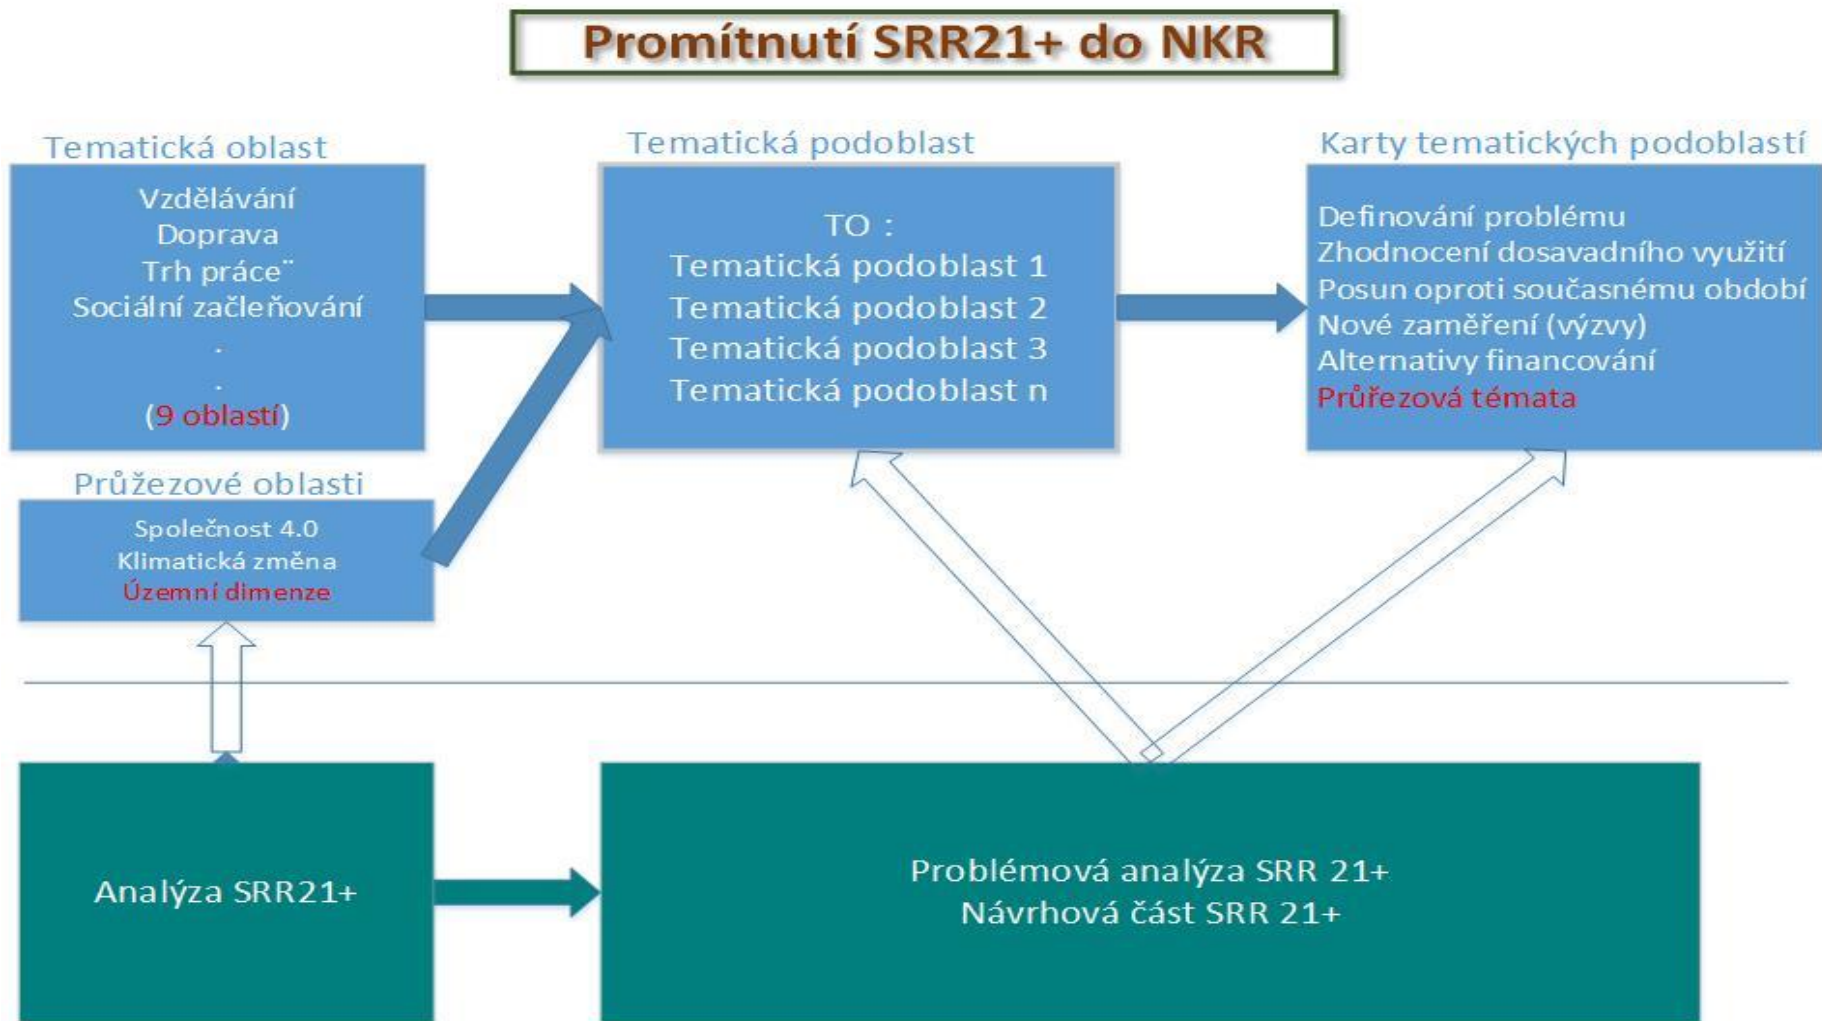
Promítnutí SRR21+ do NKR

Tematická oblast

Vzdělávání
Doprava
Trh práce¨
Sociální začleňování
.
.
(9 oblastí)

Tematická podoblast

TO :
Tematická podoblast 1
Tematická podoblast 2
Tematická podoblast 3
Tematická podoblast n

Karty tematických podoblastí

Definování problému
Zhodnocení dosavadního využití
Posun oproti současnému období
Nové zaměření (výzvy)
Alternativy financování
Průřezová témata

Průžezové oblasti

Společnost 4.0
Klimatická změna
Územní dimenze

Analýza SRR21+

Problémová analýza SRR 21+
Návrhová část SRR 21+